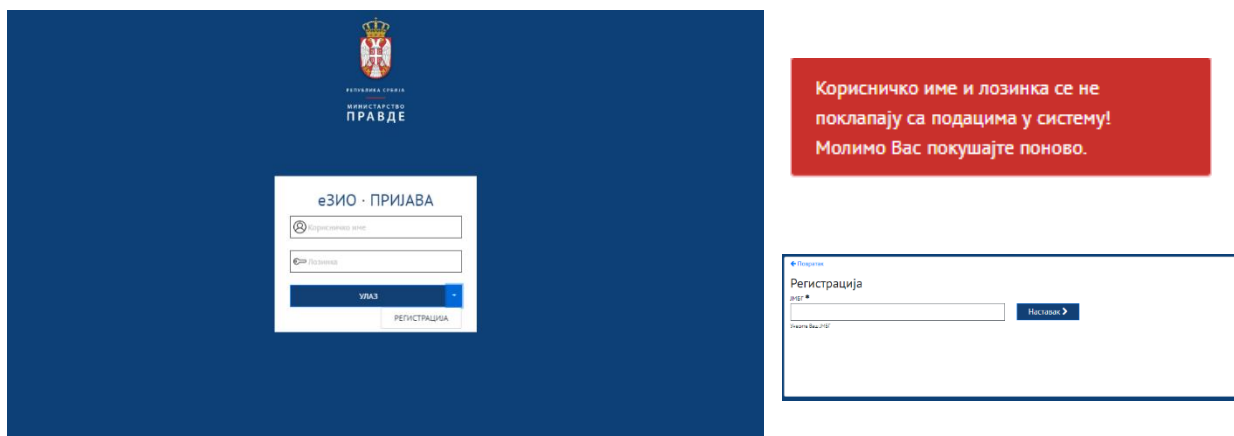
РЕПУБЛИКА СРБИЈА
МИНИСТАРСТВО
ПРАВДЕ

еЗИО · ПРИЈАВА

Корисничко име

Лозинка

УЛАЗ

РЕГИСТРАЦИЈА

Корисничко име и лозинка се не поклапају са подацима у систему! Молимо Вас покушајте поново.

← Повратак

Регистрација

ЈМБГ *

Наставак

Унесите Ваш ЈМБГ